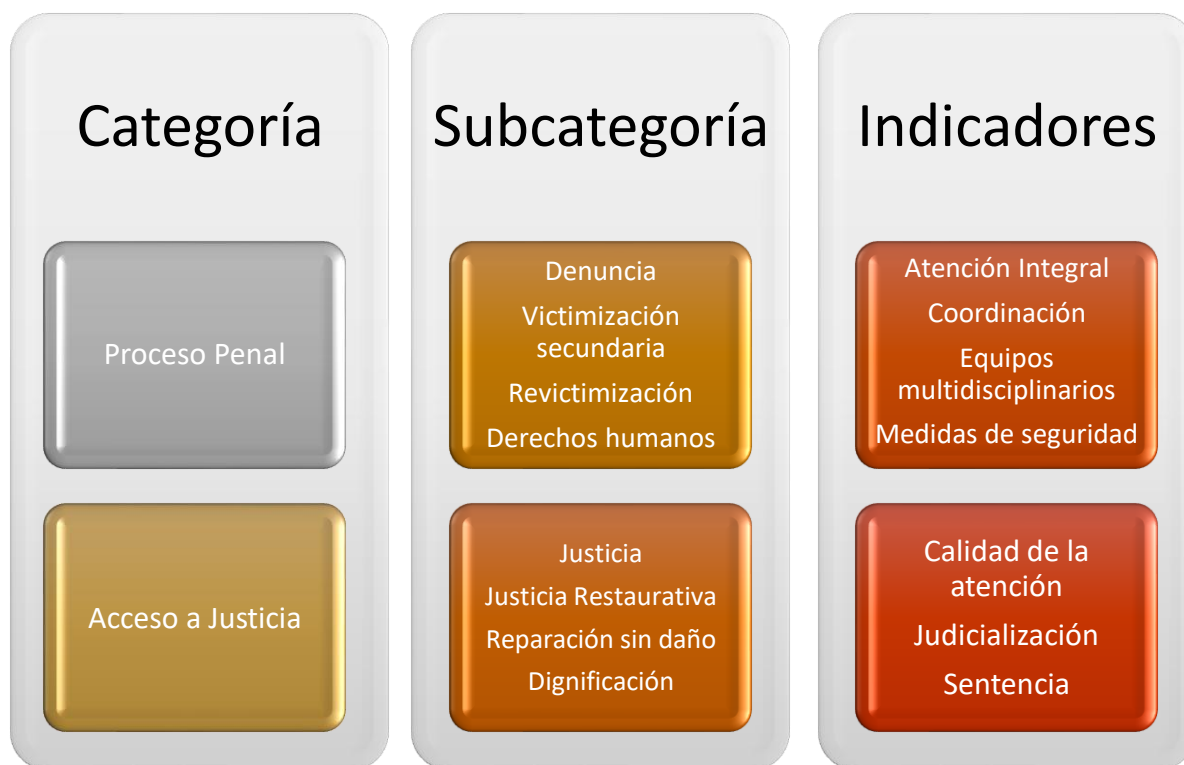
Categoría

Proceso Penal

Acceso a Justicia

Subcategoría

Denuncia
Victimización secundaria
Revictimización
Derechos humanos

Justicia
Justicia Restaurativa
Reparación sin daño
Dignificación

Indicadores

Atención Integral
Coordinación
Equipos multidisciplinarios
Medidas de seguridad

Calidad de la atención
Judicialización
Sentencia